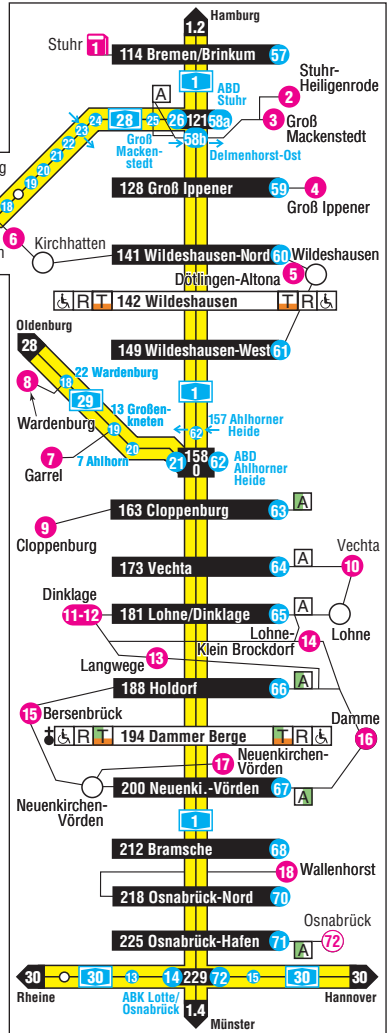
1.2
Hamburg
Stuhr 1
114 Bremen/Brinkum 57
1
ABD Stuhr
A
Stuhr-Heiligenrode 2
3 Groß Mackenstedt
28
24
23
22
21
20
19
18
25
26
121
58a
Groß Mackenstedt
58b
Delmenhorst-Ost
128 Groß Ippener 59
4 Groß Ippener
6 Kirchhatten
141 Wildeshausen-Nord 60 Wildeshausen
5 Dötlingen-Altona
R T 142 Wildeshausen T R
Oldenburg
28
149 Wildeshausen-West 61
8
18
22 Wardenburg
29
Wardenburg
13 Großenkneten
19
1
157 Ahlhorner Heide
62
7 Garrel
20
7 Ahlhorn
21
158
0
62
ABD Ahlhorner Heide
9
163 Cloppenburg 63 A
Cloppenburg
173 Vechta 64 A
Vechta 10
Dinklage 11-12
181 Lohne/Dinklage 65 A
Lohne
Lohne-Klein Brockdorf 14
Langwege 13
188 Holdorf 66 A
15 Bersenbrück
Damme
R T 194 Dammer Berge T R
16
17 Neuenkirchen-Vörden
Neuenkirchen-Vörden
200 Neuenki.-Vörden 67 A
1
212 Bramsche 68
18 Wallenhorst
218 Osnabrück-Nord 70
Osnabrück
225 Osnabrück-Hafen 71 A 72
30 30 13 14 229 72 15 30 30
Rheine
ABK Lotte/Osnabrück
Hannover
1.4
Münster